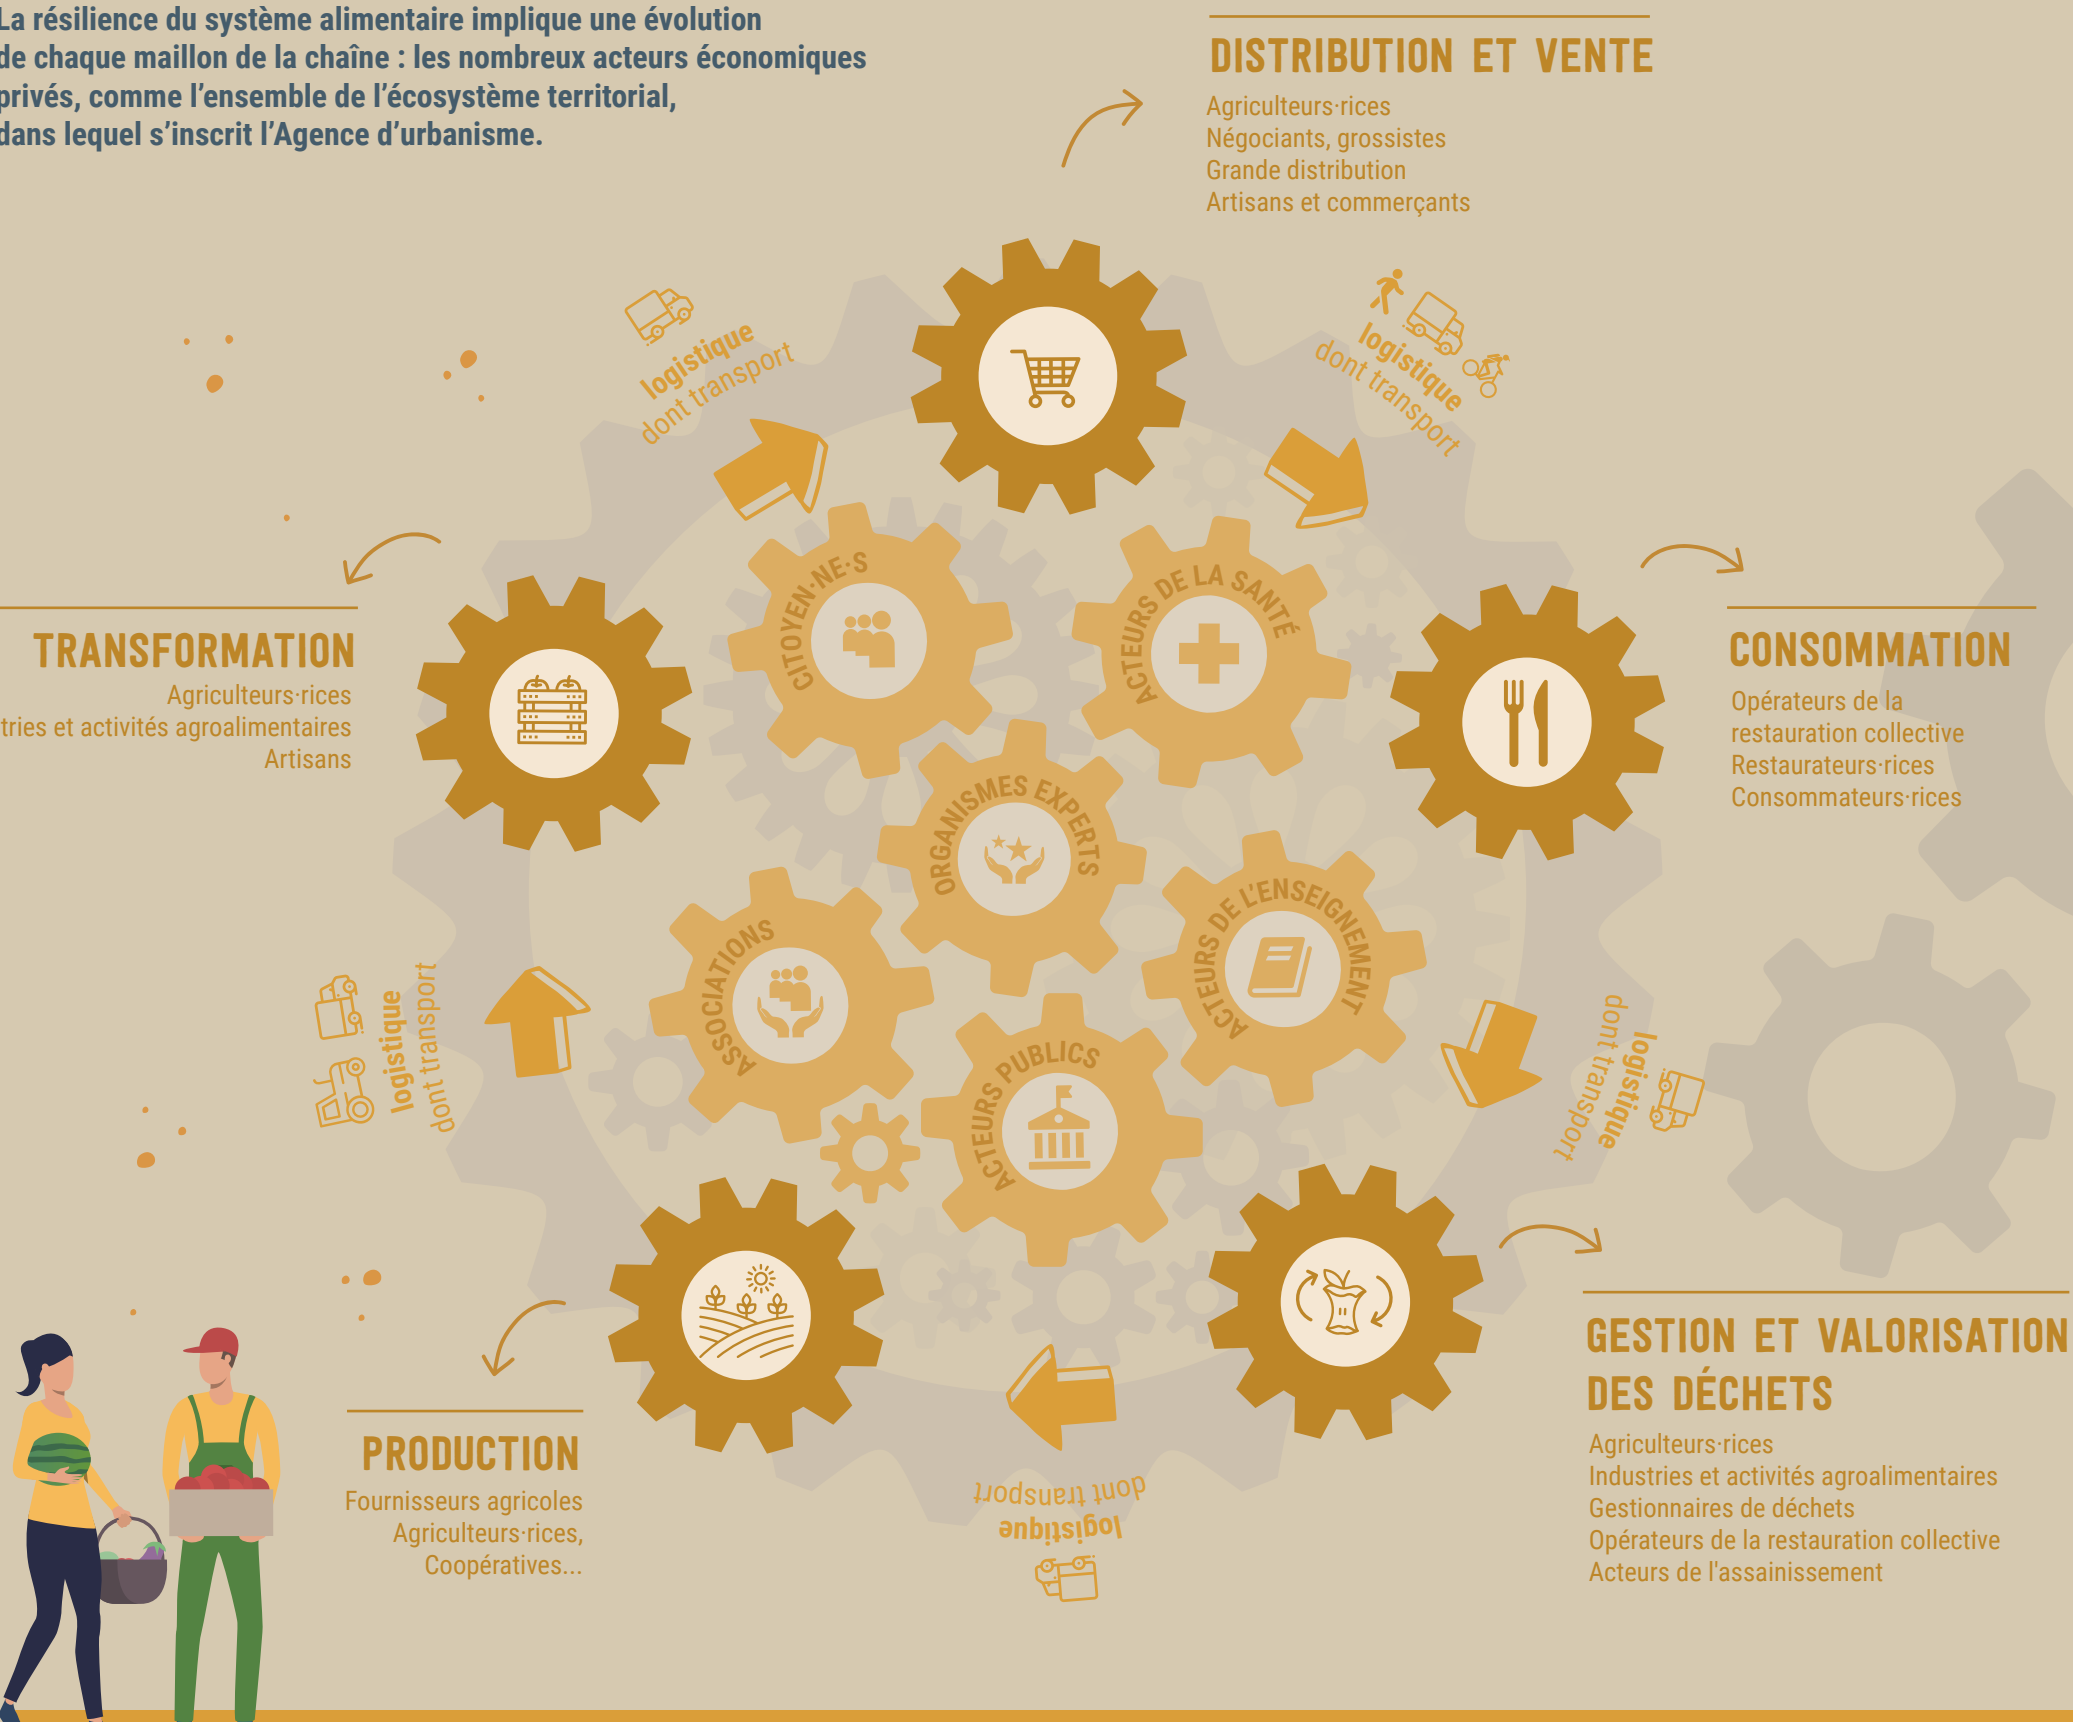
La résilience du système alimentaire implique une évolution de chaque maillon de la chaîne : les nombreux acteurs économiques privés, comme l'ensemble de l'écosystème territorial, dans lequel s'inscrit l'Agence d'urbanisme.

DISTRIBUTION ET VENTE

Agriculteurs·rices
Négociants, grossistes
Grande distribution
Artisans et commerçants

logistique dont transport

logistique dont transport

CITOYEN·NE·S

ACTEURS DE LA SANTÉ

TRANSFORMATION

Agriculteurs·rices
tries et activités agroalimentaires
Artisans

CONSOMMATION

Opérateurs de la restauration collective
Restaurateurs·rices
Consommateurs·rices

ORGANISMES EXPERTS

ASSOCIATIONS

ACTEURS DE L'ENSEIGNEMENT

logistique dont transport

logistique dont transport

ACTEURS PUBLICS

PRODUCTION

Fournisseurs agricoles
Agriculteurs·rices,
Coopératives...

logistique dont transport

GESTION ET VALORISATION DES DÉCHETS

Agriculteurs·rices
Industries et activités agroalimentaires
Gestionnaires de déchets
Opérateurs de la restauration collective
Acteurs de l'assainissement